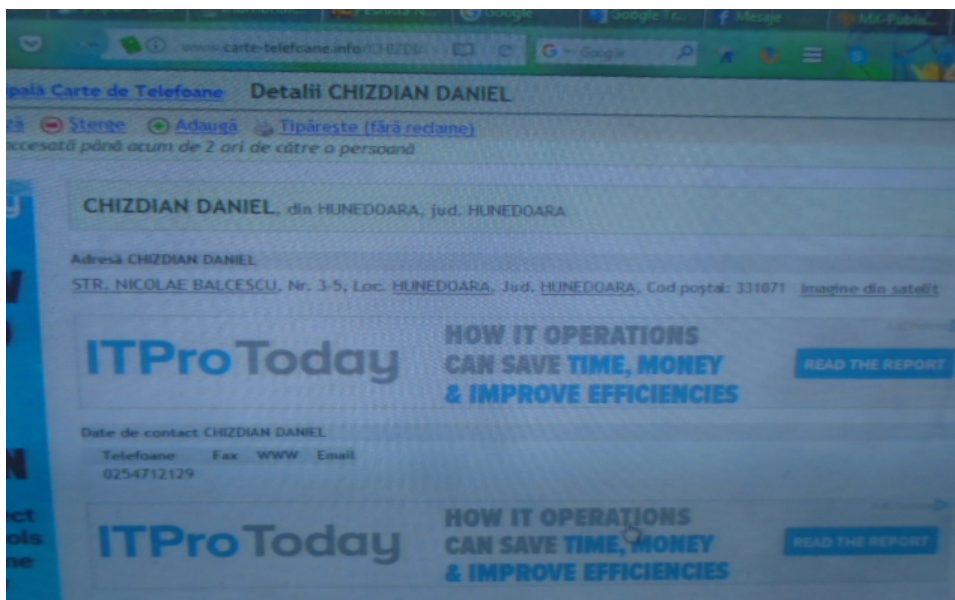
Zorila N... Google Google Tr... Mesaje MX-Public...

www.carte-telefoane.info/CHIZDI

Google

ipală Carte de Telefoane Detalii CHIZDIAN DANIEL

ză Sterge Adaugă Tipăreşte (fără reclame)

accesată până acum de 2 ori de către o persoană

CHIZDIAN DANIEL, din HUNEDOARA, jud. HUNEDOARA

Adresă CHIZDIAN DANIEL

STR. NICOLAE BALCESCU, Nr. 3-5, Loc. HUNEDOARA, Jud. HUNEDOARA, Cod poştal: 331071 Imagine din satelit

ITProToday HOW IT OPERATIONS CAN SAVE TIME, MONEY & IMPROVE EFFICIENCIES READ THE REPORT

Date de contact CHIZDIAN DANIEL

Telefoane Fax WWW Email

0254712129

ITProToday HOW IT OPERATIONS CAN SAVE TIME, MONEY & IMPROVE EFFICIENCIES READ THE REPORT

N

ct
ols
ne